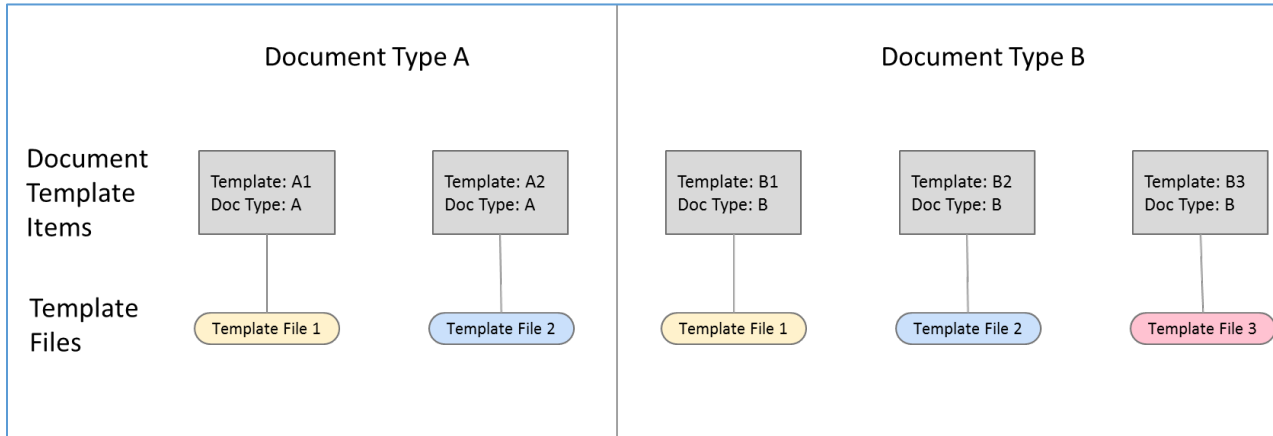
Document Type A

Document Template Items

Template Files

Template: A1
Doc Type: A

Template File 1

Template: A2
Doc Type: A

Template File 2

Document Type B

Template: B1
Doc Type: B

Template File 1

Template: B2
Doc Type: B

Template File 2

Template: B3
Doc Type: B

Template File 3